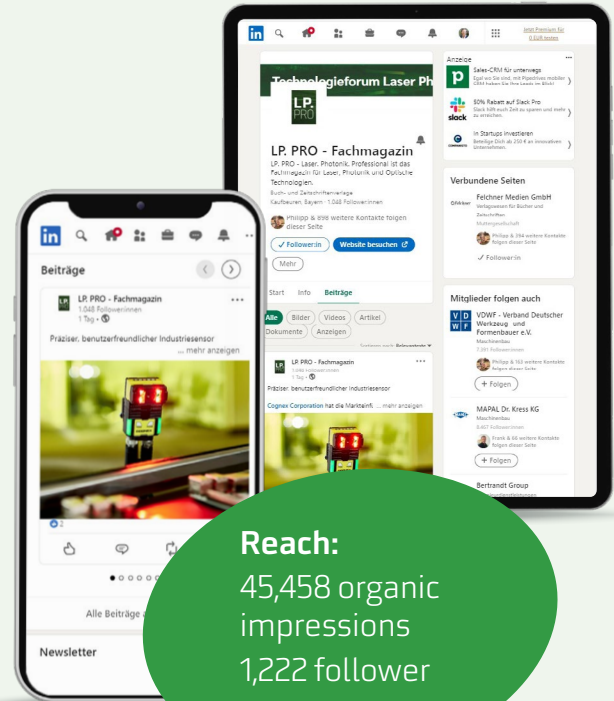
in

Jetzt Premium für 0 EUR testen

Technologieforum Laser Ph

LP. PRO

LP. PRO - Fachmagazin

LP. PRO - Laser. Photonik. Professional ist das Fachmagazin für Laser, Photonik und Optische Technologien.

Buch- und Zeitschriftenverlage

Kaufbeuren, Bayern · 1.048 Follower:innen

Philipp & 898 weitere Kontakte folgen dieser Seite

✓ Follower:in

Website besuchen

Mehr

Start Info Beiträge

Alle Bilder Videos Artikel Dokumente Anzeigen

LP. PRO - Fachmagazin

Präziser, benutzerfreundlicher Industriesensor

Cognex Corporation hat die Marktein ... mehr anzeigen

Anzeige

Sales-CRM für unterwegs

50% Rabatt auf Slack Pro

In Startups investieren

Verbundene Seiten

Feichtner Medien GmbH

Verlagswesen für Bücher und Zeitschriften

Philipp & 294 weitere Kontakte folgen dieser Seite

✓ Follower:in

Mitglieder folgen auch

VDWF - Verband Deutscher Werkzeug- und Formenbauer e.V.

Maschinenbau

Philipp & 163 weitere Kontakte folgen dieser Seite

+ Folgen

MAPAL Dr. Kress KG

Maschinenbau

Frank & 68 weitere Kontakte folgen dieser Seite

+ Folgen

Bertrandt Group

in

Beiträge

LP. PRO - Fachmagazin

1.048 Follower:innen

1 Tag ·

Präziser, benutzerfreundlicher Industriesensor

... mehr anzeigen

2

Alle Beiträge a

Newsletter

Reach:

45,458 organic impressions

1,222 follower